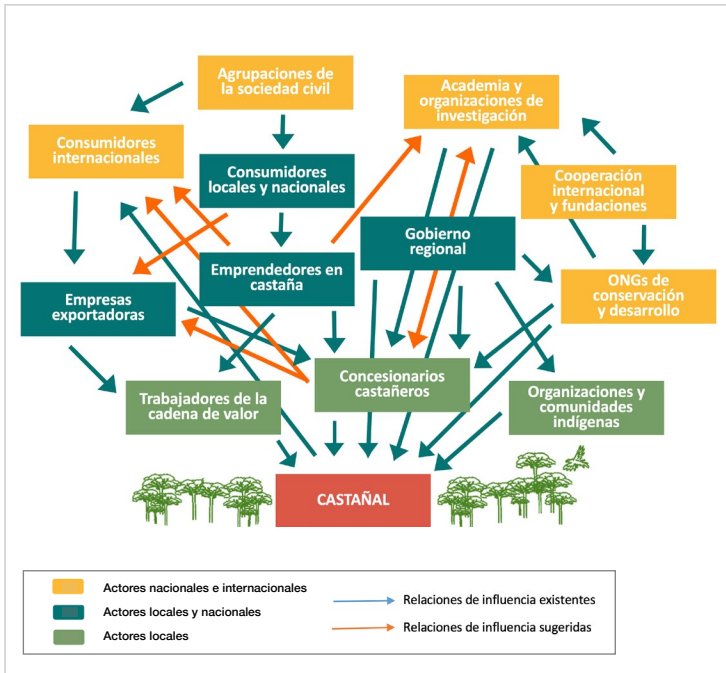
Agrupaciones de la sociedad civil

Academia y organizaciones de investigación

Consumidores internacionales

Consumidores locales y nacionales

Cooperación internacional y fundaciones

Gobierno regional

Emprendedores en castaña

ONGs de conservación y desarrollo

Empresas exportadoras

Concesionarios castañeros

Trabajadores de la cadena de valor

Organizaciones y comunidades indígenas

CASTAÑAL

Actores nacionales e internacionales
Actores locales y nacionales
Actores locales
Relaciones de influencia existentes
Relaciones de influencia sugeridas